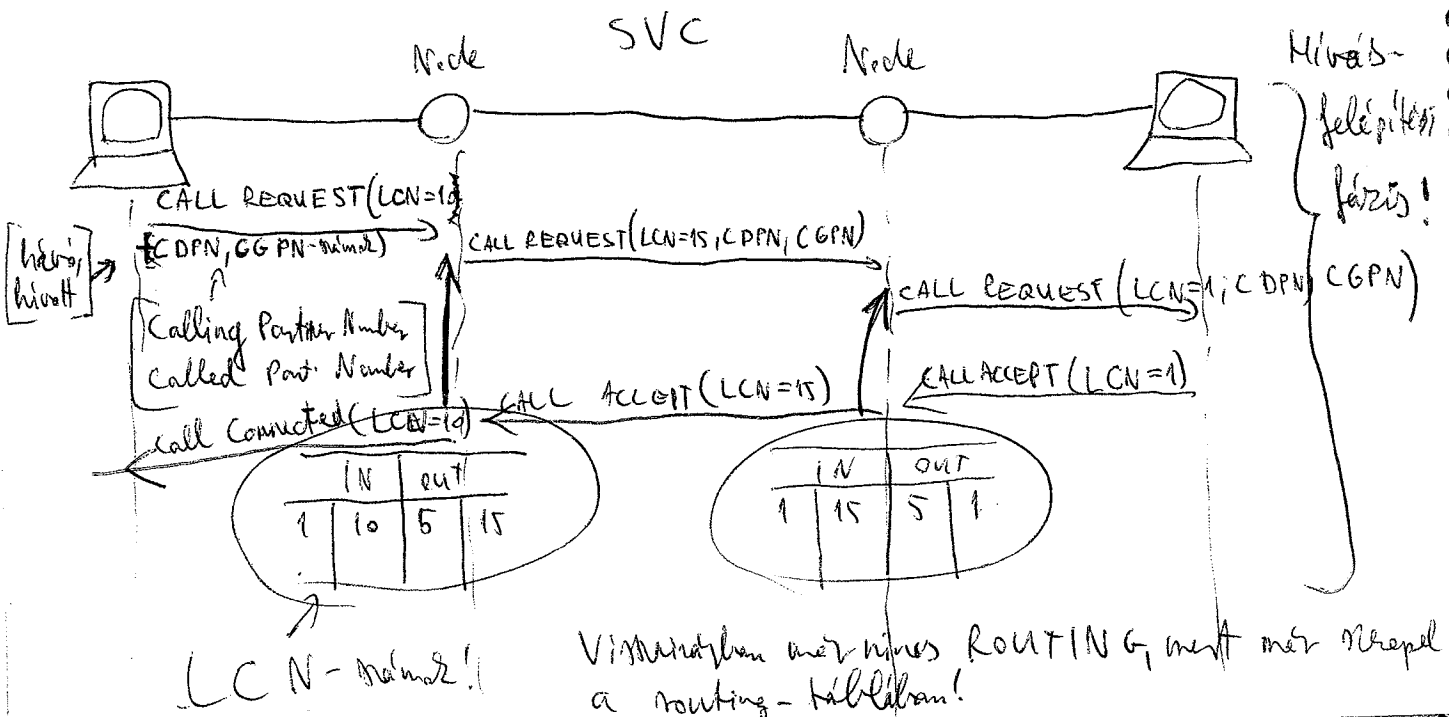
SVC

Node

Node

Hívás-felépítési fázis!

CALL REQUEST(LCN=10)

(CDPN, CGPN-számok)

hívó, hívott

Calling Partner Number
Called Part. Number

CALL REQUEST(LCN=15, CDPN, CGPN)

CALL REQUEST (LCN=1; CDPN, CGPN)

CALL ACCEPT(LCN=1)

CALL ACCEPT(LCN=15)

call Connected(LCN=10)

| | IN | OUT | |
|---|---|---|---|
| 1 | 10 | 5 | 15 |

| | IN | OUT | |
|---|---|---|---|
| 1 | 15 | 5 | 1 |

LCN-számok!

Visszairányban már nincs ROUTING, mert már szerepel a routing-táblában!